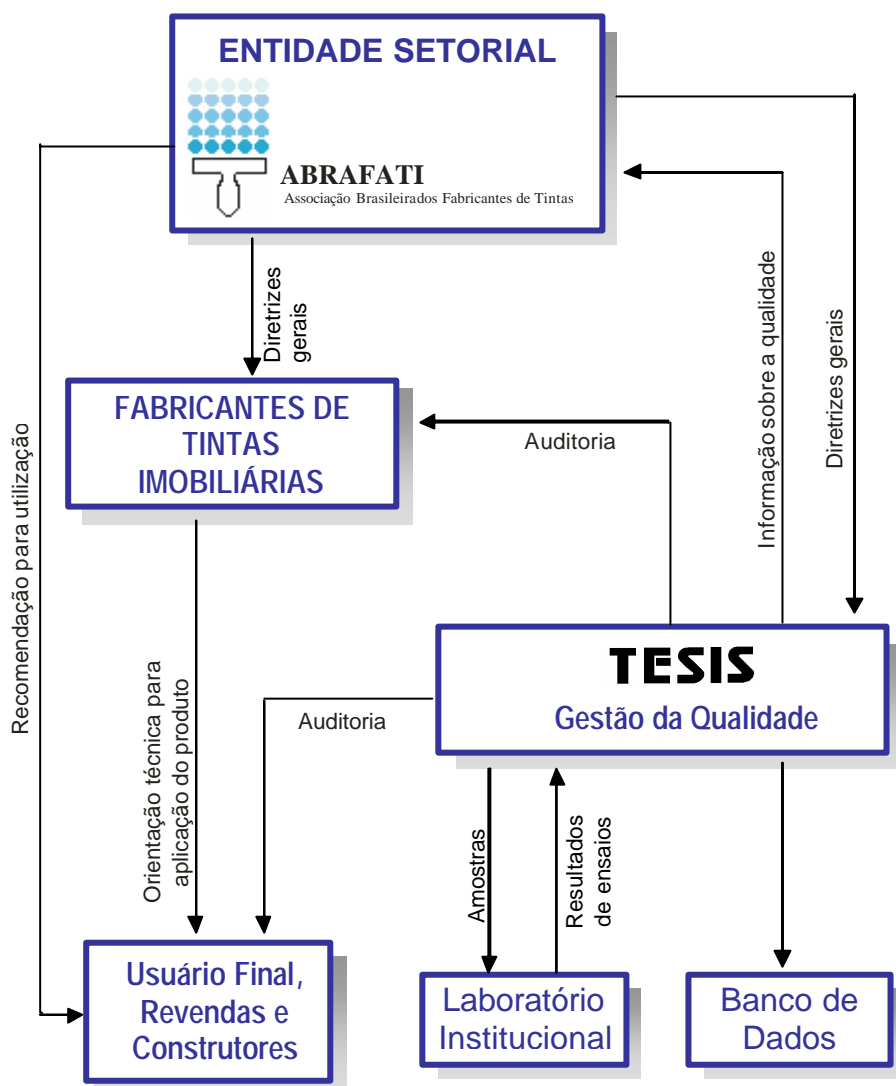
ENTIDADE SETORIAL

ABRAFATI
Associação Brasileirados Fabricantes de Tintas

Diretrizes gerais

Recomendação para utilização

Informação sobre a qualidade

Diretrizes gerais

FABRICANTES DE TINTAS IMOBILIÁRIAS

Auditoria

Orientação técnica para aplicação do produto

TESIS
Gestão da Qualidade

Auditoria

Amostras

Resultados de ensaios

Usuário Final, Revendas e Construtores

Laboratório Institucional

Banco de Dados